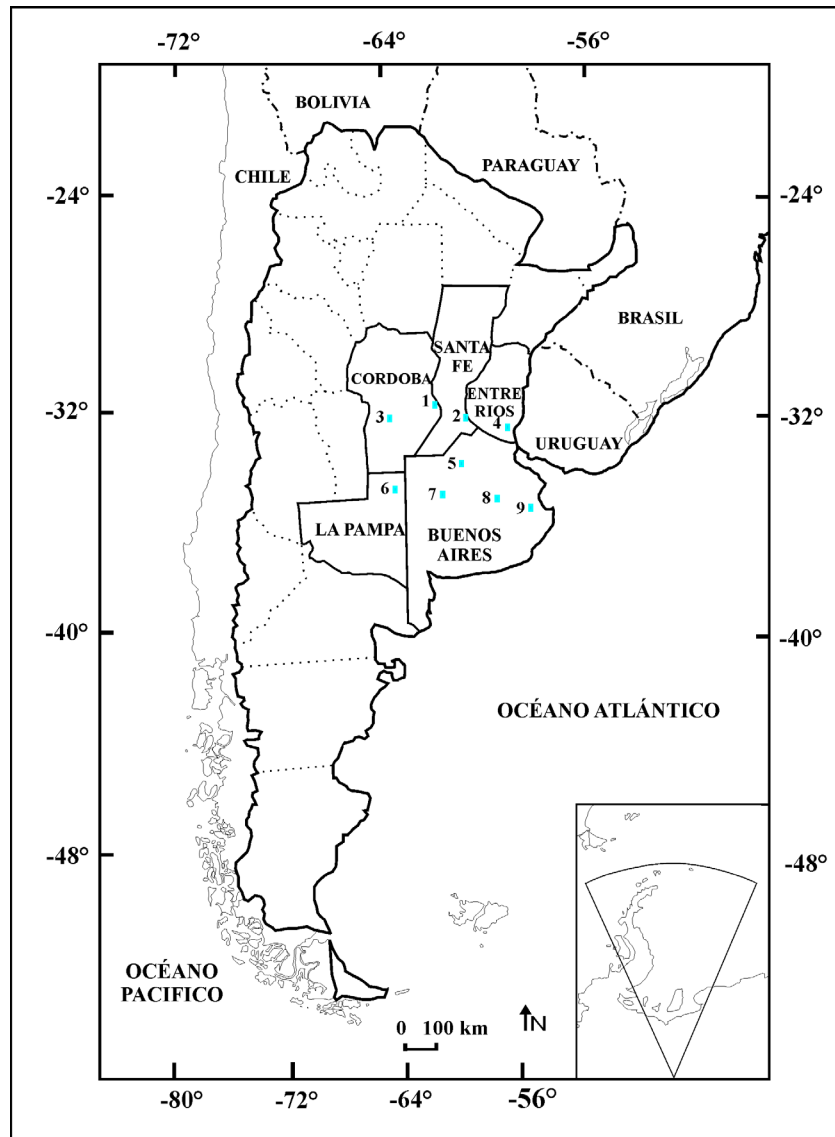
-72° -64° -56°

BOLIVIA

CHILE

PARAGUAY

-24° -24°

BRASIL

SANTA FE

CORDOBA

ENTRE RIOS

1

3

2

4

-32° -32°

URUGUAY

5

6

7

8

9

LA PAMPA

BUENOS AIRES

-40° -40°

OCÉANO ATLÁNTICO

-48° -48°

OCÉANO PACIFICO

0 100 km

N

-80° -72° -64° -56°